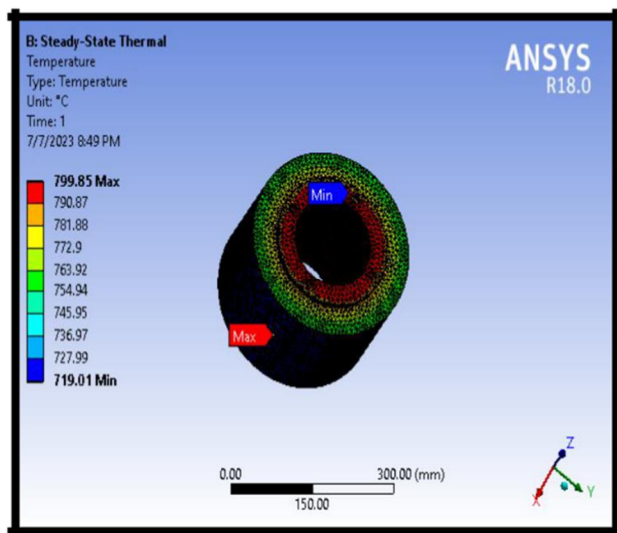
B: Steady-State Thermal
Temperature
Type: Temperature
Unit: °C
Time: 1
7/7/2023 8:49 PM

799.85 Max
790.87
781.88
772.9
763.92
754.94
745.95
736.97
727.99
719.01 Min

ANSYS
R18.0

Min
Max

0.00
150.00
300.00 (mm)

Z
Y
X